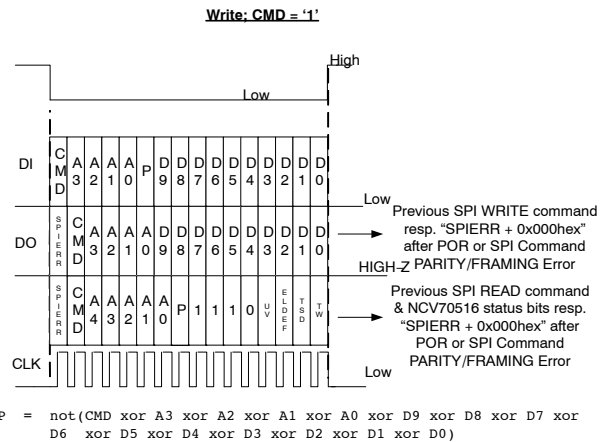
Write; CMD = '1'

High

Low

DI

CMD | A3 | A2 | A1 | A0 | P | D9 | D8 | D7 | D6 | D5 | D4 | D3 | D2 | D1 | D0

Low

DO

SPIERR | CMD | A3 | A2 | A1 | A0 | D9 | D8 | D7 | D6 | D5 | D4 | D3 | D2 | D1 | D0

Previous SPI WRITE command resp. "SPIERR + 0x000hex" after POR or SPI Command PARITY/FRAMING Error

HIGH-Z

SPIERR | CMD | A4 | A3 | A2 | A1 | A0 | P | 1 | 1 | 1 | 0 | UV | ELDEF | TSD | TW

Previous SPI READ command & NCV70516 status bits resp. "SPIERR + 0x000hex" after POR or SPI Command PARITY/FRAMING Error

CLK

Low

P = not(CMD xor A3 xor A2 xor A1 xor A0 xor D9 xor D8 xor D7 xor D6 xor D5 xor D4 xor D3 xor D2 xor D1 xor D0)